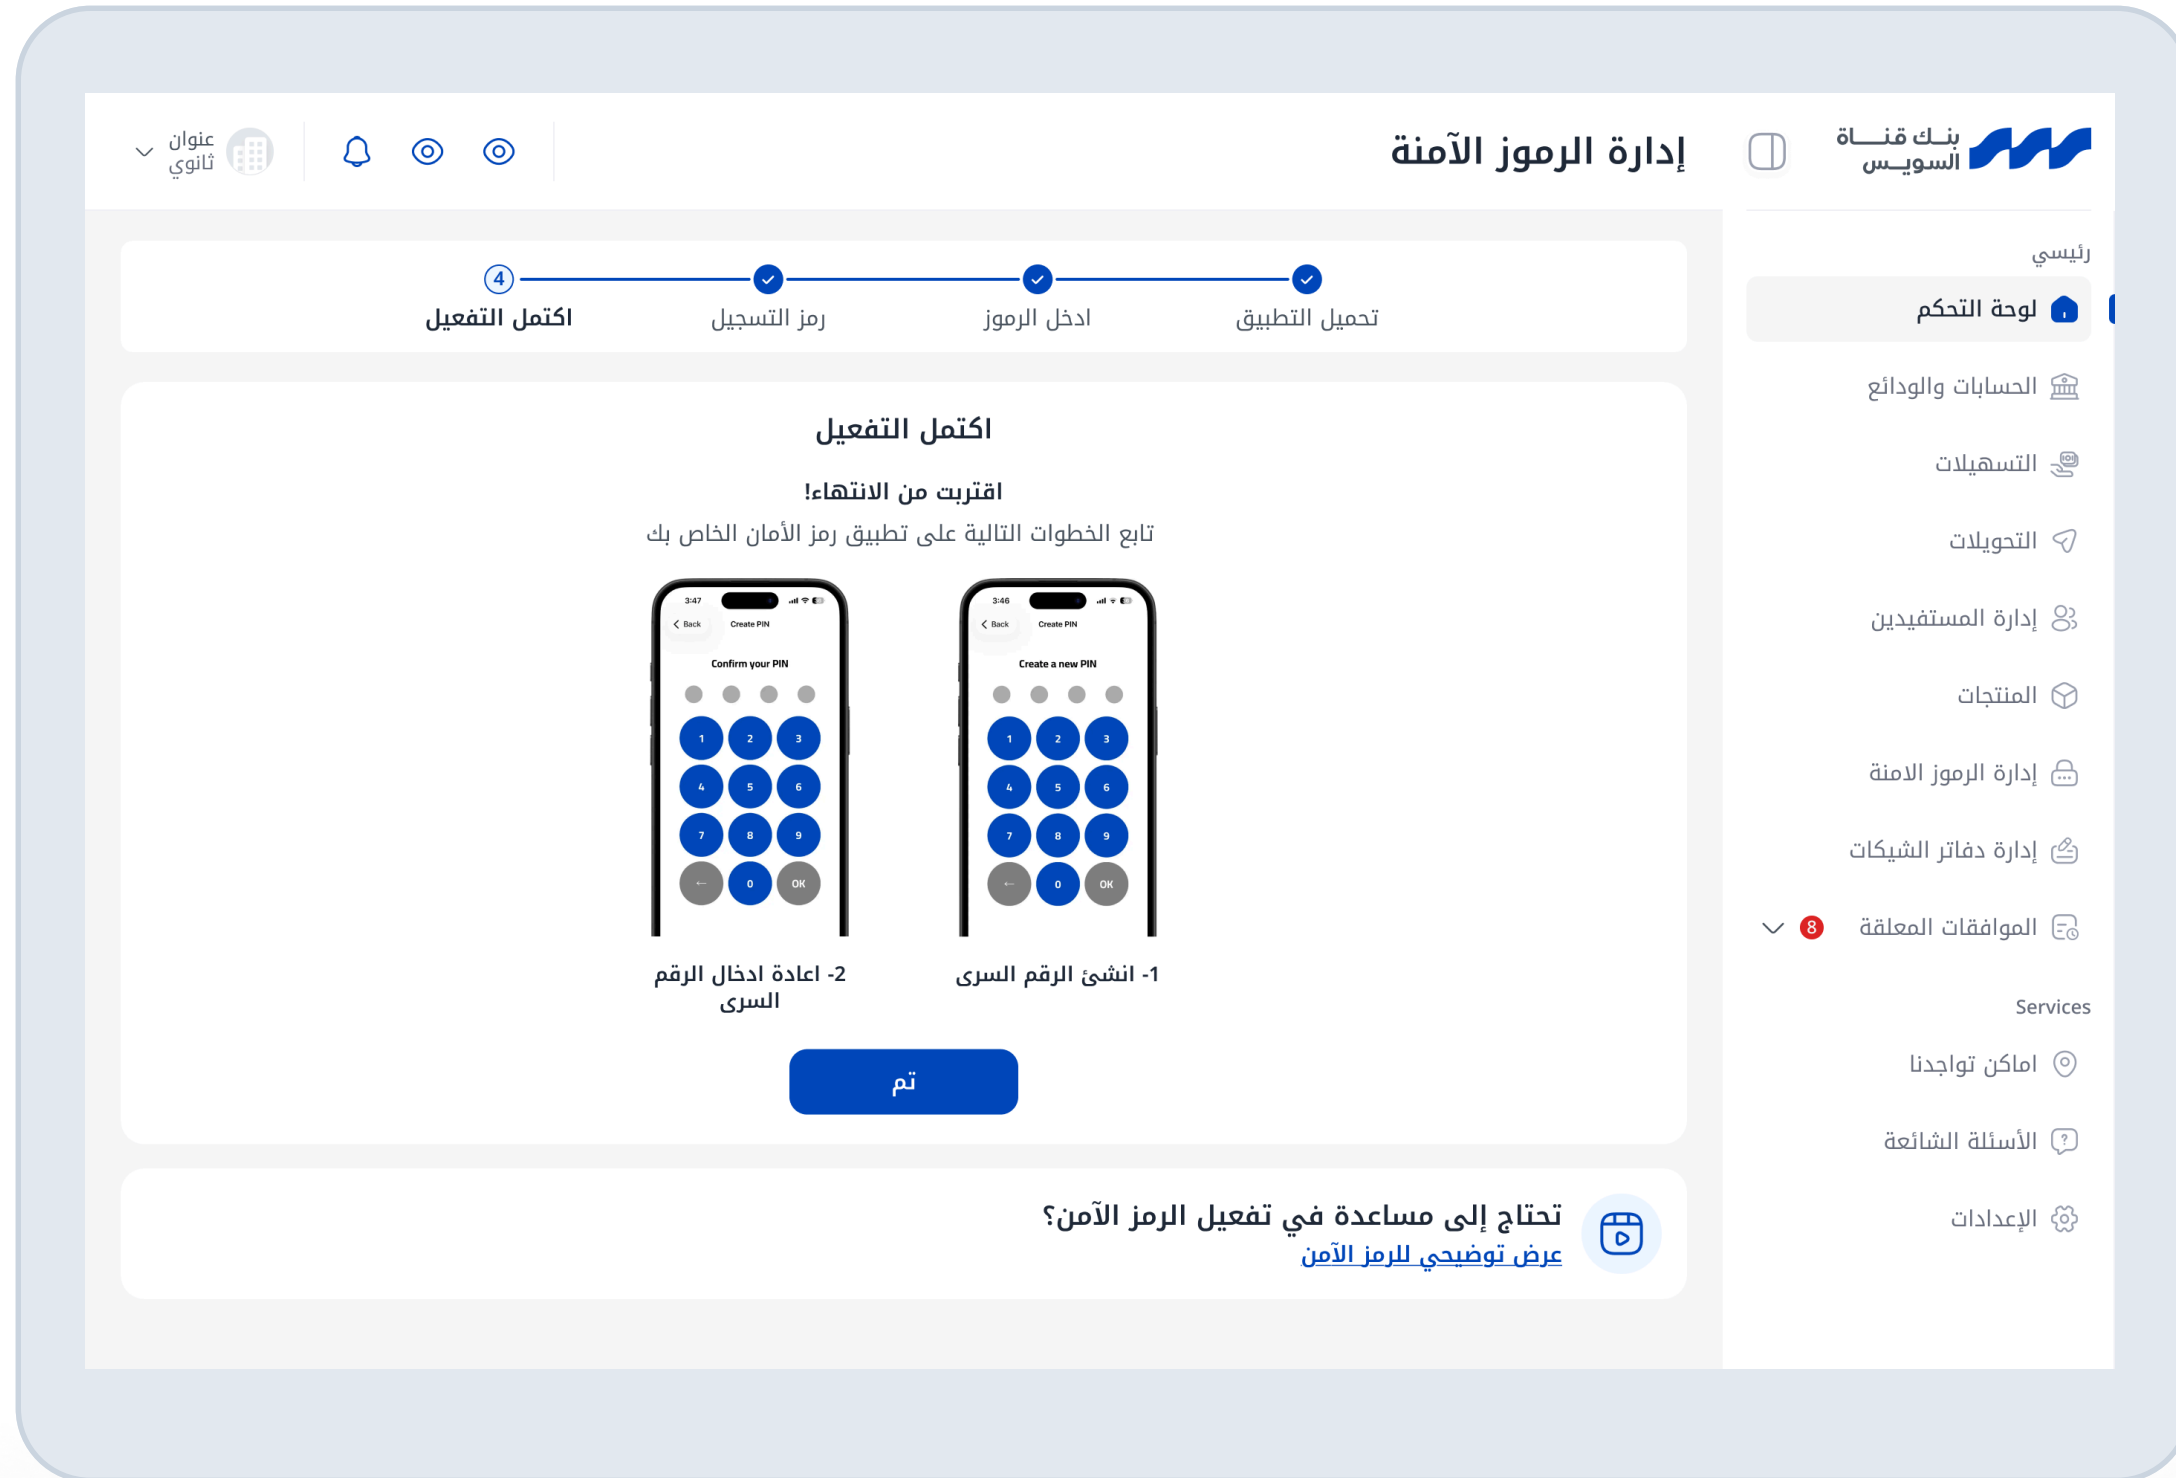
بنك قناة السويس

إدارة الرموز الآمنة

عنوان ثانوي

رئيسي

لوحة التحكم

الحسابات والودائع

التسهيلات

التحويلات

إدارة المستفيدين

المنتجات

إدارة الرموز الامنة

إدارة دفاتر الشيكات

المواقفات المعلقة 8

Services

اماكن تواجدنا

الأسئلة الشائعة

الإعدادات

تحميل التطبيق

ادخل الرموز

رمز التسجيل

4

اكتمل التفعيل

اكتمل التفعيل

اقتربت من الانتهاء!

تابع الخطوات التالية على تطبيق رمز الأمان الخاص بك

3:46
Back
Create PIN
Create a new PIN
1 2 3
4 5 6
7 8 9
← 0 OK

1- انشئ الرقم السرى

3:47
Back
Create PIN
Confirm your PIN
1 2 3
4 5 6
7 8 9
← 0 OK

2- اعادة ادخال الرقم السرى

تم

تحتاج إلى مساعدة في تفعيل الرمز الآمن؟

عرض توضيحي للرمز الآمن